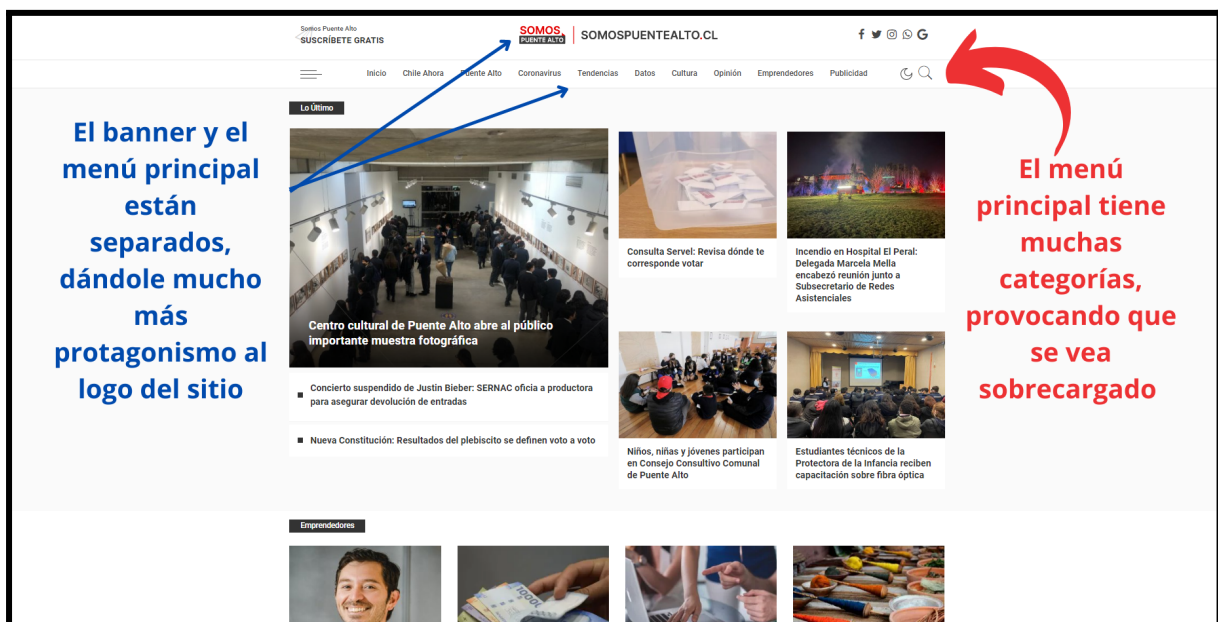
Somos Puente Alto
SUSCRÍBETE GRATIS

SOMOS PUENTE ALTO | SOMOSPUENTEALTO.CL

Inicio Chile Ahora Puente Alto Coronavirus Tendencias Datos Cultura Opinión Emprendedores Publicidad

Lo Último

El banner y el menú principal están separados, dándole mucho más protagonismo al logo del sitio

Centro cultural de Puente Alto abre al público importante muestra fotográfica

Consulta Servel: Revisa dónde te corresponde votar

Incendio en Hospital El Peral: Delegada Marcela Mella encabezó reunión junto a Subsecretario de Redes Asistenciales

El menú principal tiene muchas categorías, provocando que se vea sobrecargado

Concierto suspendido de Justin Bieber: SERNAC oficia a productora para asegurar devolución de entradas

Nueva Constitución: Resultados del plebiscito se definen voto a voto

Niños, niñas y jóvenes participan en Consejo Consultivo Comunal de Puente Alto

Estudiantes técnicos de la Protectora de la Infancia reciben capacitación sobre fibra óptica

Emprendedores